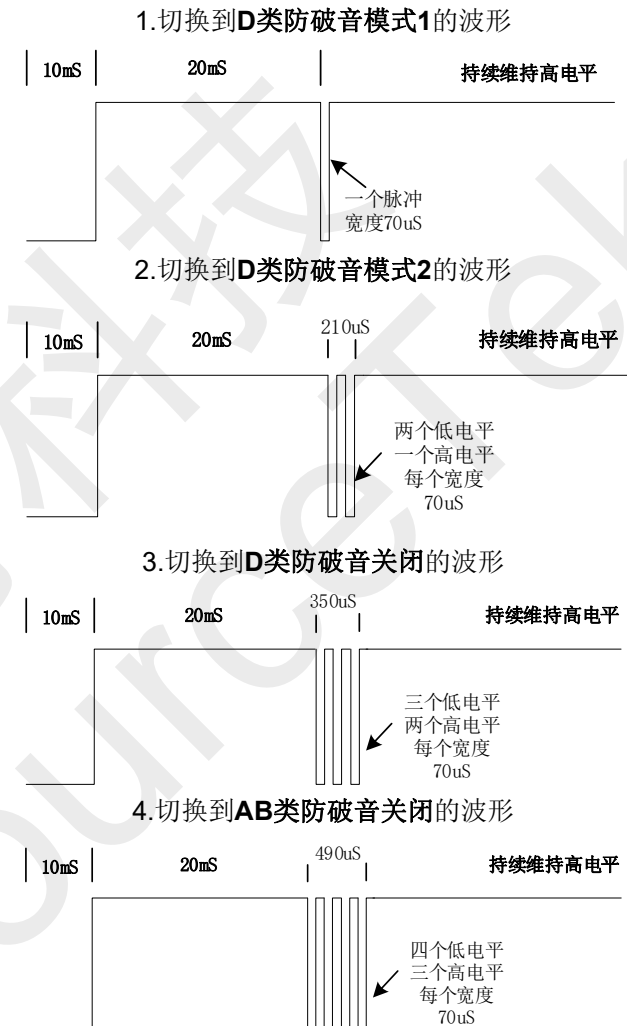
1.切换到D类防破音模式1的波形

10mS 20mS 持续维持高电平

一个脉冲
宽度70uS

2.切换到D类防破音模式2的波形

10mS 20mS 210uS 持续维持高电平

两个低电平
一个高电平
每个宽度
70uS

3.切换到D类防破音关闭的波形

10mS 20mS 350uS 持续维持高电平

三个低电平
两个高电平
每个宽度
70uS

4.切换到AB类防破音关闭的波形

10mS 20mS 490uS 持续维持高电平

四个低电平
三个高电平
每个宽度
70uS